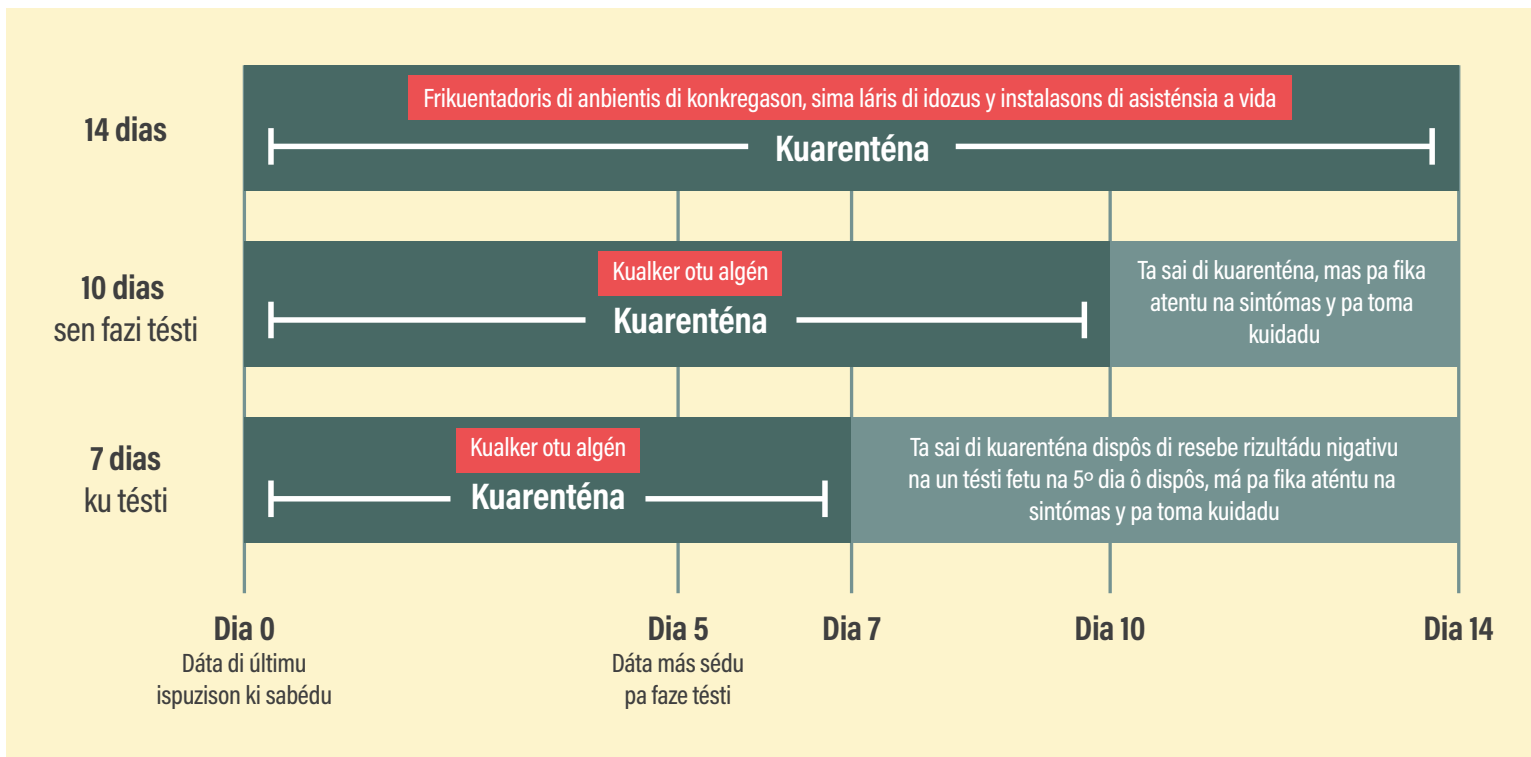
14 dias

Frikuentadoris di anbientis di konkregason, sima láris di idozus y instalasons di asisténsia a vida

Kuarenténa

10 dias
sen fazi tésti

Kualker otu algén

Kuarenténa

Ta sai di kuarenténa, mas pa fika atentu na sintómas y pa toma kuidadu

7 dias
ku tésti

Kualker otu algén

Kuarenténa

Ta sai di kuarenténa dispôs di resebe rizultádu nigativu na un tésti fetu na 5º dia ô dispôs, má pa fika aténtu na sintómas y pa toma kuidadu

Dia 0
Dáta di último ispuzison ki sabédu

Dia 5
Dáta más sédu pa faze tésti

Dia 7

Dia 10

Dia 14